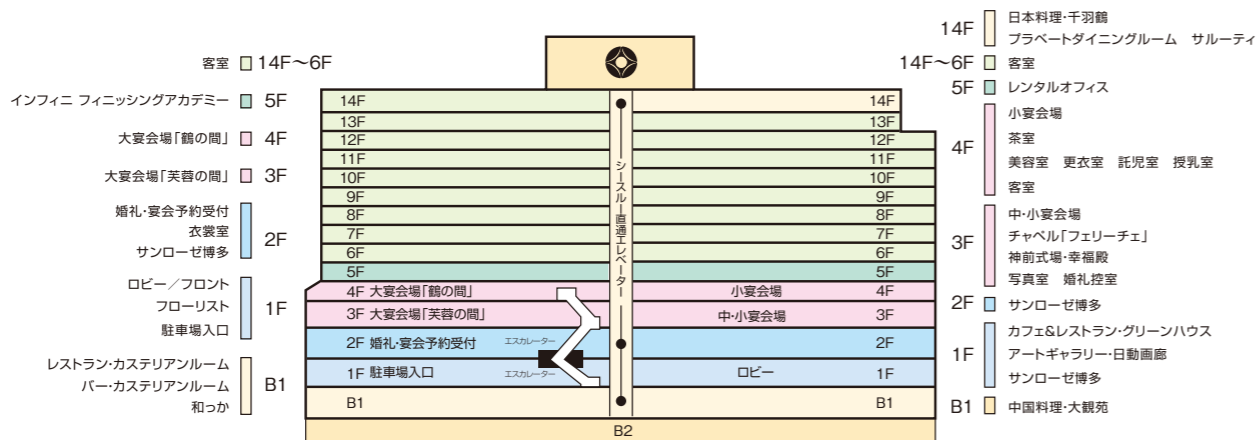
客室 14F～6F

インフィニ フィニッシングアカデミー 5F

大宴会場「鶴の間」 4F

大宴会場「芙蓉の間」 3F

婚礼・宴会予約受付
衣裳室
サンローゼ博多
2F

ロビー／フロント
フローリスト
駐車場入口
1F

レストラン・カステリアンルーム
バー・カステリアンルーム
和っか
B1

14F 14F
13F 13F
12F 12F
11F 11F
10F 10F
9F 9F
8F 8F
7F 7F
6F 6F
5F 5F
4F 大宴会場「鶴の間」 小宴会場 4F
3F 大宴会場「芙蓉の間」 中・小宴会場 3F
2F 婚礼・宴会予約受付 エスカレーター 2F
1F 駐車場入口 エスカレーター ロビー 1F
B1 B1
B2

シースルー直通エレベーター

14F 日本料理・千羽鶴
プラベートダイニングルーム サルーティ

14F～6F 客室

5F レンタルオフィス

4F 小宴会場
茶室
美容室 更衣室 託児室 授乳室
客室

3F 中・小宴会場
チャペル「フェリーチェ」
神前式場・幸福殿
写真室 婚礼控室

2F サンローゼ博多

1F カフェ&レストラン・グリーンハウス
アートギャラリー・日動画廊
サンローゼ博多

B1 中国料理・大観苑